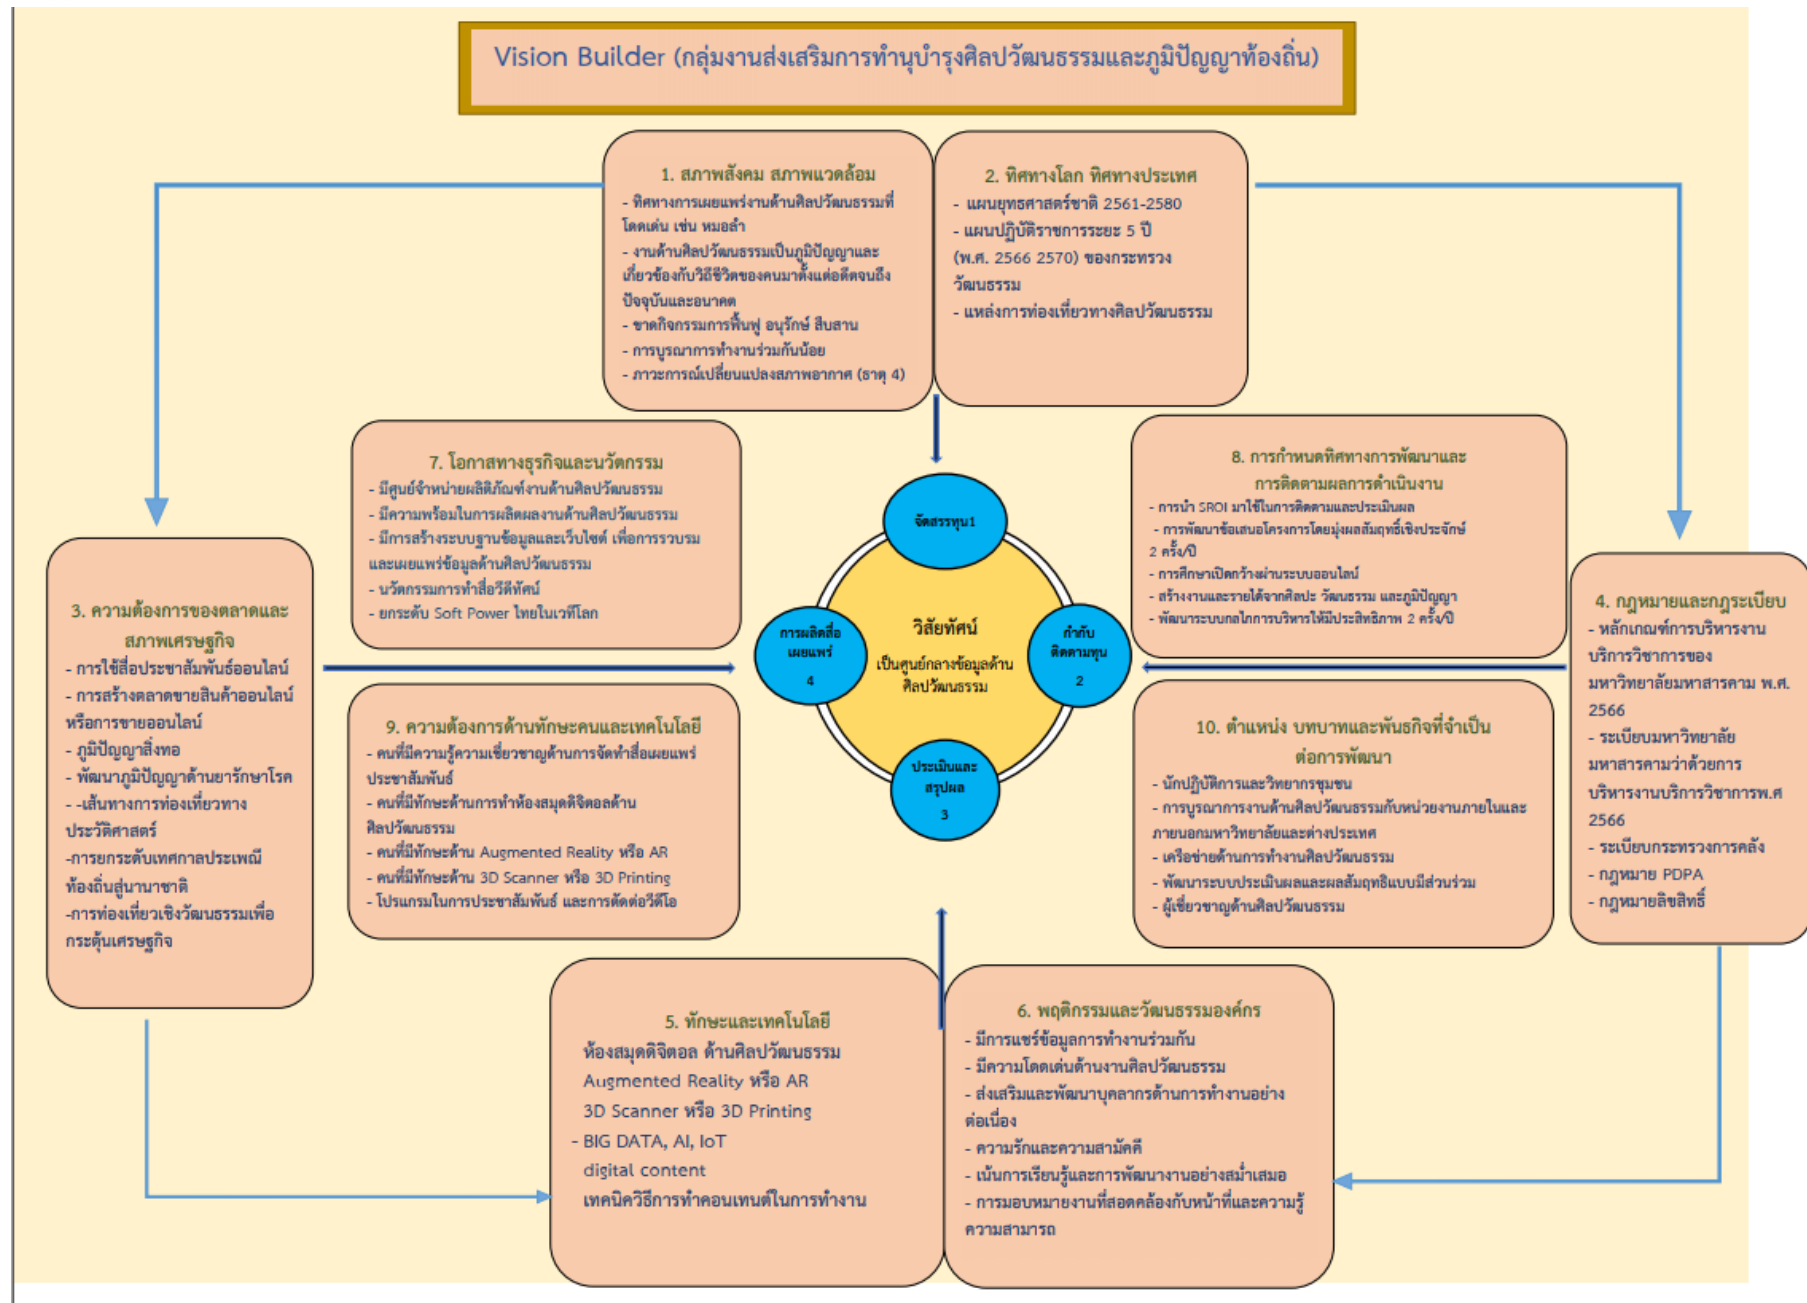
Vision Builder (กลุ่มงานส่งเสริมการทำนุบำรุงศิลปวัฒนธรรมและภูมิปัญญาท้องถิ่น)

1. สภาพสังคม สภาพแวดล้อม
- ทิศทางการเผยแพร่งานด้านศิลปวัฒนธรรมที่โดดเด่น เช่น หมอลำ
- งานด้านศิลปวัฒนธรรมเป็นภูมิปัญญาและเกี่ยวข้องกับวิถีชีวิตของคนมาตั้งแต่อดีตจนถึงปัจจุบันและอนาคต
- ขาดกิจกรรมการฟื้นฟู อนุรักษ์ สืบสาน
- การบูรณาการทำงานร่วมกันน้อย
- ภาวะการณ์เปลี่ยนแปลงสภาพอากาศ (ธาตุ 4)

2. ทิศทางโลก ทิศทางประเทศ
- แผนยุทธศาสตร์ชาติ 2561-2580
- แผนปฏิบัติราชการระยะ 5 ปี (พ.ศ. 2566 2570) ของกระทรวงวัฒนธรรม
- แหล่งการท่องเที่ยวทางศิลปวัฒนธรรม

7. โอกาสทางธุรกิจและนวัตกรรม
- มีศูนย์จำหน่ายผลิติภัณฑ์งานด้านศิลปวัฒนธรรม
- มีความพร้อมในการผลิตผลงานด้านศิลปวัฒนธรรม
- มีการสร้างระบบฐานข้อมูลและเว็บไซต์ เพื่อการรวบรวมและเผยแพร่ข้อมูลด้านศิลปวัฒนธรรม
- นวัตกรรมการทำสื่อวีดีทัศน์
- ยกระดับ Soft Power ไทยในเวทีโลก

8. การกำหนดทิศทางการพัฒนาและการติดตามผลการดำเนินงาน
- การนำ SROI มาใช้ในการติดตามและประเมินผล
- การพัฒนาข้อเสนอโครงการโดยมุ่งผลสัมฤทธิ์เชิงประจักษ์ 2 ครั้ง/ปี
- การศึกษาเปิดกว้างผ่านระบบออนไลน์
- สร้างงานและรายได้จากศิลปะ วัฒนธรรม และภูมิปัญญา
- พัฒนาระบบกลไกการบริหารให้มีประสิทธิภาพ 2 ครั้ง/ปี

จัดสรรทุน
1

การผลิตสื่อเผยแพร่
4

วิสัยทัศน์
เป็นศูนย์กลางข้อมูลด้านศิลปวัฒนธรรม

กำกับติดตามทุน
2

ประเมินและสรุปผล
3

3. ความต้องการของตลาดและสภาพเศรษฐกิจ
- การใช้สื่อประชาสัมพันธ์ออนไลน์
- การสร้างตลาดขายสินค้าออนไลน์หรือการขายออนไลน์
- ภูมิปัญญาสิ่งทอ
- พัฒนาภูมิปัญญาด้านยารักษาโรค
- -เส้นทางการท่องเที่ยวทางประวัติศาสตร์
-การยกระดับเทศกาลประเพณีท้องถิ่นสู่นานาชาติ
-การท่องเที่ยวเชิงวัฒนธรรมเพื่อกระตุ้นเศรษฐกิจ

4. กฎหมายและกฎระเบียบ
- หลักเกณฑ์การบริหารงานบริการวิชาการของมหาวิทยาลัยมหาสารคาม พ.ศ. 2566
- ระเบียบมหาวิทยาลัยมหาสารคามว่าด้วยการบริหารงานบริการวิชาการพ.ศ 2566
- ระเบียบกระทรวงการคลัง
- กฎหมาย PDPA
- กฎหมายลิขสิทธิ์

9. ความต้องการด้านทักษะคนและเทคโนโลยี
- คนที่มีความรู้ความเชี่ยวชาญด้านการจัดทำสื่อเผยแพร่ประชาสัมพันธ์
- คนที่มีทักษะด้านการทำห้องสมุดดิจิตอลด้านศิลปวัฒนธรรม
- คนที่มีทักษะด้าน Augmented Reality หรือ AR
- คนที่มีทักษะด้าน 3D Scanner หรือ 3D Printing
- โปรแกรมในการประชาสัมพันธ์ และการตัดต่อวีดีโอ

10. ตำแหน่ง บทบาทและพันธกิจที่จำเป็นต่อการพัฒนา
- นักปฏิบัติการและวิทยากรชุมชน
- การบูรณาการงานด้านศิลปวัฒนธรรมกับหน่วยงานภายในและภายนอกมหาวิทยาลัยและต่างประเทศ
- เครือข่ายด้านการทำงานศิลปวัฒนธรรม
- พัฒนาระบบประเมินผลและผลสัมฤทธิแบบมีส่วนร่วม
- ผู้เชี่ยวชาญด้านศิลปวัฒนธรรม

5. ทักษะและเทคโนโลยี
ห้องสมุดดิจิตอล ด้านศิลปวัฒนธรรม
Augmented Reality หรือ AR
3D Scanner หรือ 3D Printing
- BIG DATA, AI, IoT
digital content
เทคนิควิธีการทำคอนเทนต์ในการทำงาน

6. พฤติกรรมและวัฒนธรรมองค์กร
- มีการแชร์ข้อมูลการทำงานร่วมกัน
- มีความโดดเด่นด้านงานศิลปวัฒนธรรม
- ส่งเสริมและพัฒนาบุคลากรด้านการทำงานอย่างต่อเนื่อง
- ความรักและความสามัคคี
- เน้นการเรียนรู้และการพัฒนางานอย่างสม่ำเสมอ
- การมอบหมายงานที่สอดคล้องกับหน้าที่และความรู้ความสามารถ